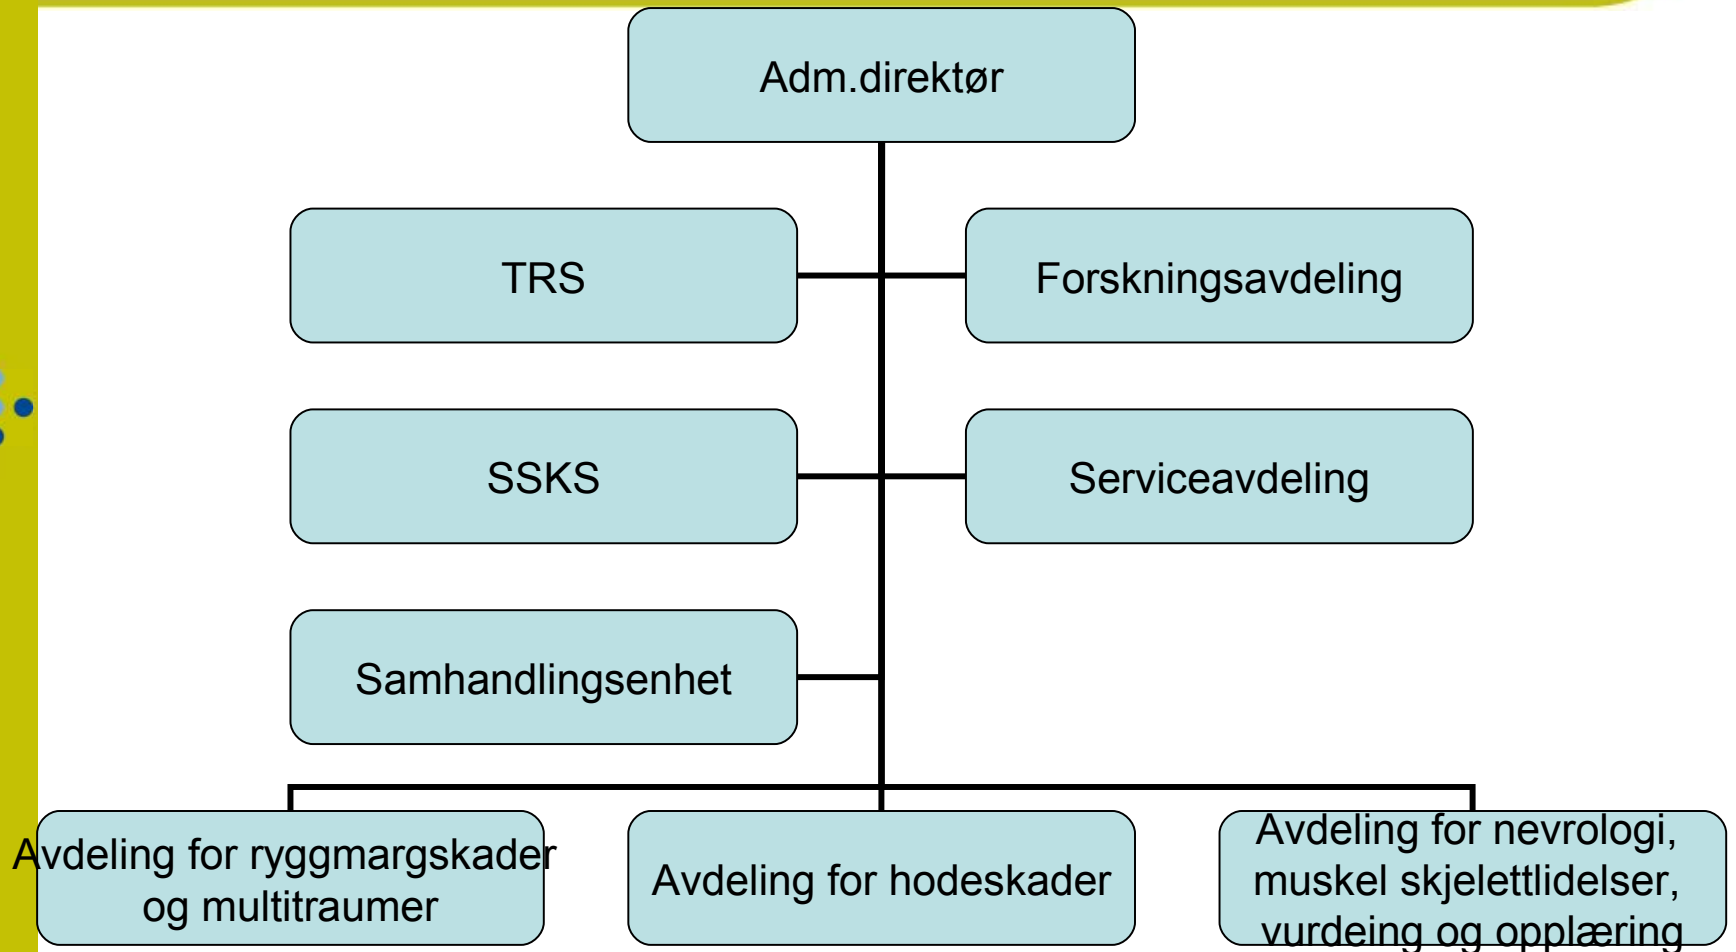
Adm.direktør

TRS

Forskningsavdeling

SSKS

Serviceavdeling

Samhandlingsenhet

Avdeling for ryggmargskader og multitraumer

Avdeling for hodeskader

Avdeling for nevrologi, muskel skjelettlidelser, vurdeing og opplæring